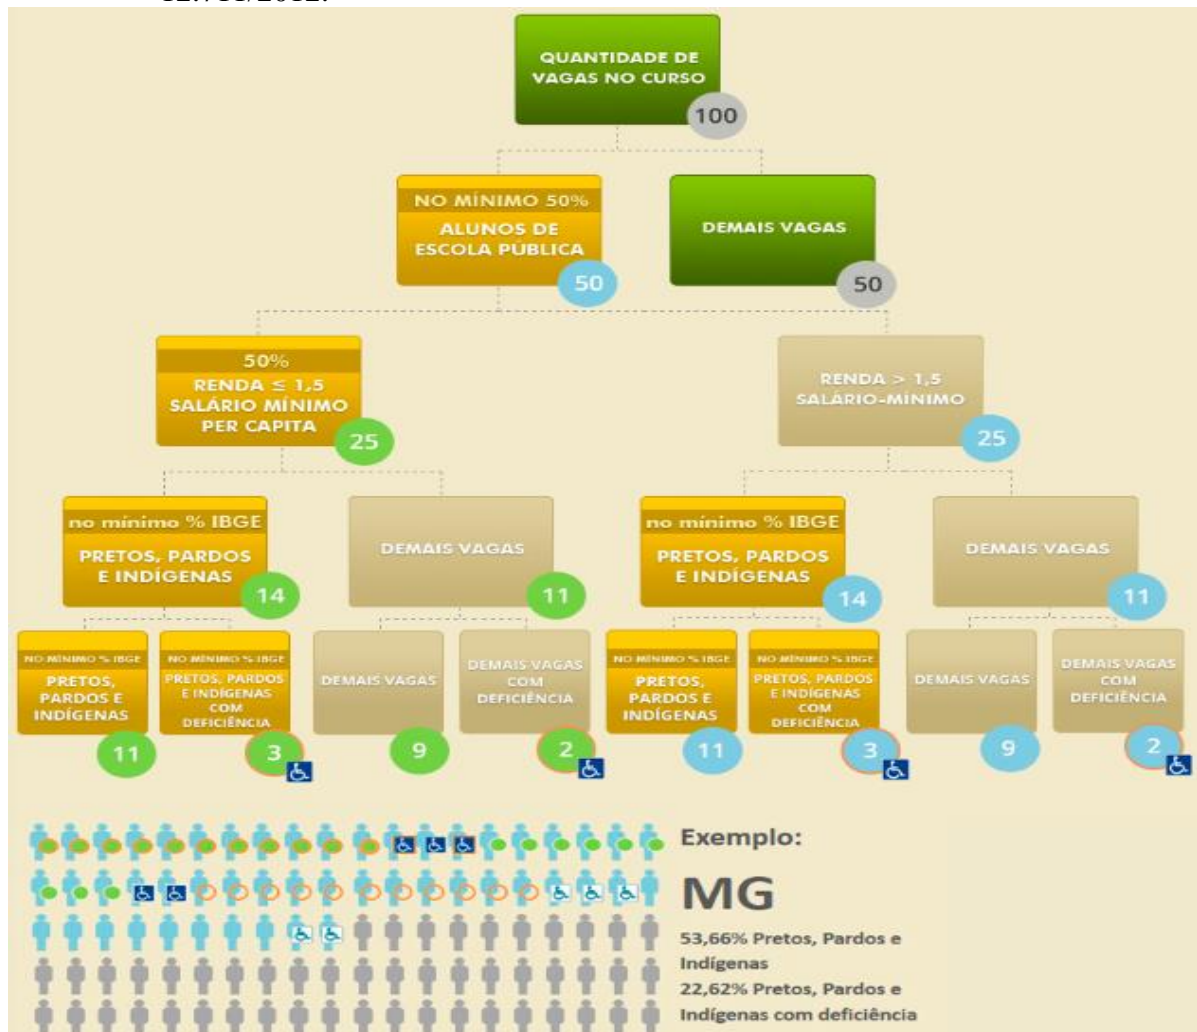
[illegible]

QUANTIDADE DE VAGAS NO CURSO
100

NO MÍNIMO 50%
ALUNOS DE ESCOLA PÚBLICA
50

DEMAIS VAGAS
50

50%
RENDA ≤ 1,5 SALÁRIO MÍNIMO PER CAPITA
25

RENDA > 1,5 SALÁRIO-MÍNIMO
25

no mínimo % IBGE
PRETOS, PARDOS E INDÍGENAS
14

DEMAIS VAGAS
11

no mínimo % IBGE
PRETOS, PARDOS E INDÍGENAS
14

DEMAIS VAGAS
11

NO MÍNIMO % IBGE
PRETOS, PARDOS E INDÍGENAS
11

NO MÍNIMO % IBGE
PRETOS, PARDOS E INDÍGENAS COM DEFICIÊNCIA
3

DEMAIS VAGAS
9

DEMAIS VAGAS COM DEFICIÊNCIA
2

NO MÍNIMO % IBGE
PRETOS, PARDOS E INDÍGENAS
11

NO MÍNIMO % IBGE
PRETOS, PARDOS E INDÍGENAS COM DEFICIÊNCIA
3

DEMAIS VAGAS
9

DEMAIS VAGAS COM DEFICIÊNCIA
2

Exemplo:
MG
53,66% Pretos, Pardos e Indígenas
22,62% Pretos, Pardos e Indígenas com deficiência